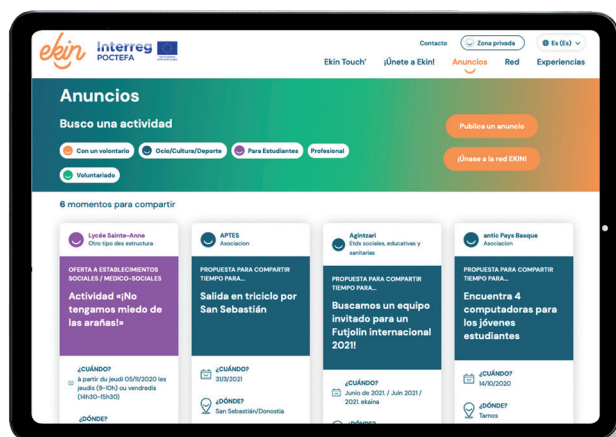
ekin Interreg POCTEFA

Contacto
Zona privada
Es (Es)

Ekin Touch'
¡Únete a Ekin!
Anuncios
Red
Experiencias

Anuncios

Busco una actividad

Publica un anuncio

Con un voluntario
Ocio/Cultura/Deporte
Para Estudiantes
Profesional
Voluntariado

¡Únase a la red EKIN!

6 momentos para compartir

Lycée Sainte-Anne
Otro tipo des estructura

OFERTA A ESTABLECIMIENTOS SOCIALES / MEDICO-SOCIALES

Actividad «¡No tengamos miedo de las arañas!»

¿CUÁNDO?
à partir du jeudi 05/11/2020 les jeudis (9-10h) ou vendredis (14h30-15h30)

¿DÓNDE?

APTES
Asociacion

PROPUESTA PARA COMPARTIR TIEMPO PARA...

Salida en triciclo por San Sebastián

¿CUÁNDO?
31/3/2021

¿DÓNDE?
San Sebastián/Donostia

Agintzari
Etds sociales, educativas y sanitarias

PROPUESTA PARA COMPARTIR TIEMPO PARA...

Buscamos un equipo invitado para un Futjolin internacional 2021!

¿CUÁNDO?
Junio de 2021. / Juin 2021 / 2021. ekaina

¿DÓNDE?

antic Pays Basque
Asociacion

PROPUESTA PARA COMPARTIR TIEMPO PARA...

Encuentra 4 computadoras para los jóvenes estudiantes

¿CUÁNDO?
14/10/2020

¿DÓNDE?
Tarnos